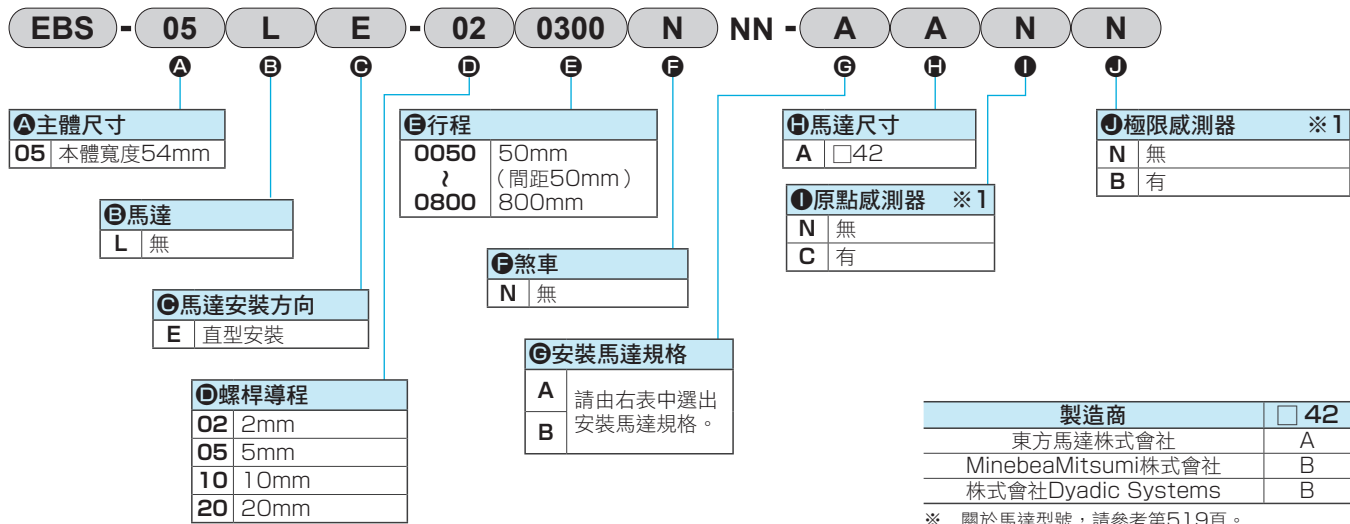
EBS - 05 L E - 02 0300 N NN - A A N N

A B C D E F G H I J

A主體尺寸

| 05 | 本體寬度54mm |
|---|---|

B馬達

| L | 無 |
|---|---|

C馬達安裝方向

| E | 直型安裝 |
|---|---|

D螺桿導程

| 02 | 2mm |
|---|---|
| 05 | 5mm |
| 10 | 10mm |
| 20 | 20mm |

E行程

| 0050 ~ 0800 | 50mm (間距50mm) 800mm |
|---|---|

F煞車

| N | 無 |
|---|---|

G安裝馬達規格

| A | 請由右表中選出安裝馬達規格。 |
|---|---|
| B | |

H馬達尺寸

| A | □42 |
|---|---|

I原點感測器 ※1

| N | 無 |
|---|---|
| C | 有 |

J極限感測器 ※1

| N | 無 |
|---|---|
| B | 有 |

| 製造商 | □42 |
|---|---|
| 東方馬達株式會社 | A |
| MinebeaMitsumi株式會社 | B |
| 株式會社Dyadic Systems | B |

※ 關於馬達型號，請參考第519頁。